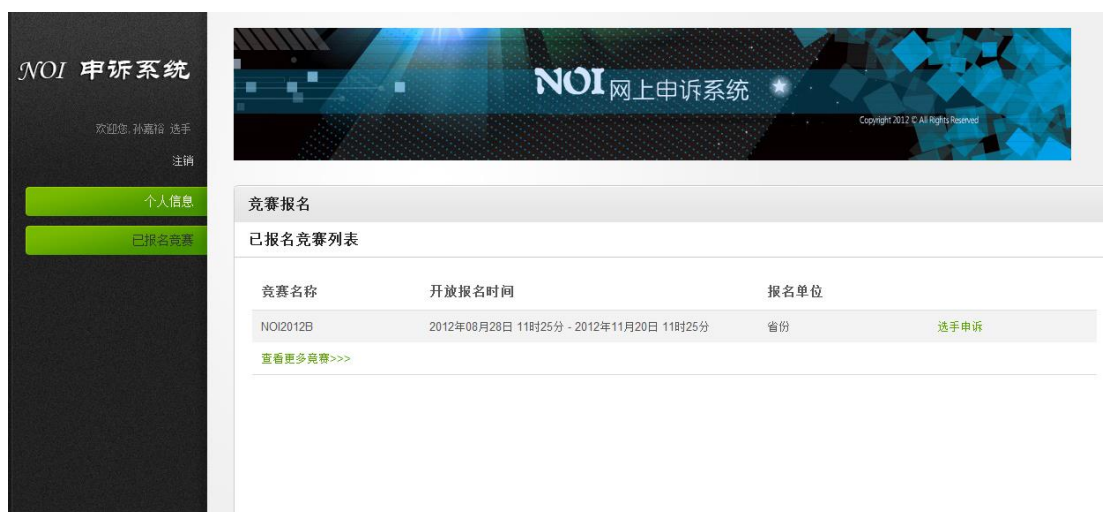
NOI 申诉系统

欢迎您, 孙嘉裕 选手

注销

个人信息

已报名竞赛

NOI 网上申诉系统

Copyright 2012 © All Rights Reserved

竞赛报名

已报名竞赛列表

| 竞赛名称 | 开放报名时间 | 报名单位 | |
|---|---|---|---|
| NOI2012B | 2012年08月28日 11时25分 - 2012年11月20日 11时25分 | 省份 | 选手申诉 |

查看更多竞赛>>>